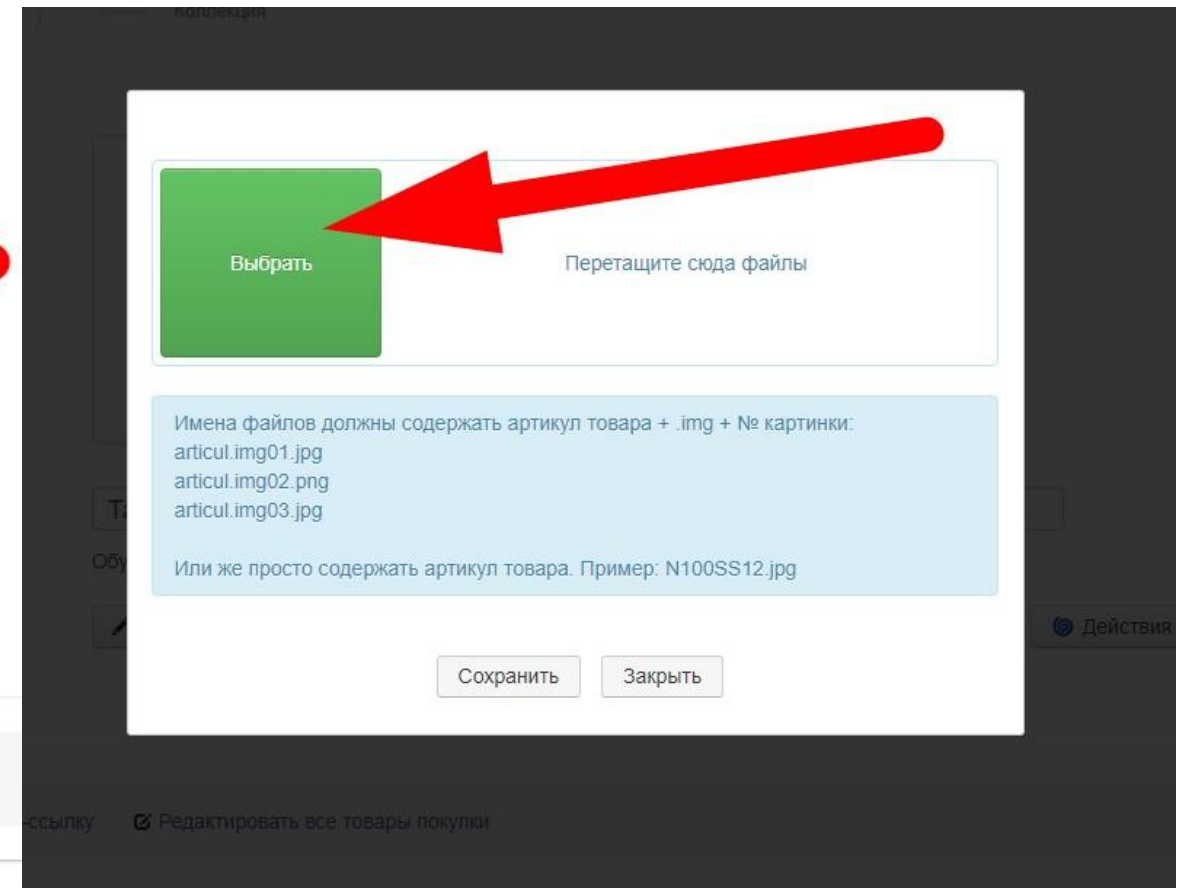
Коллекция

Выбрать

Перетащите сюда файлы

Имена файлов должны содержать артикул товара + .img + № картинки:
articul.img01.jpg
articul.img02.png
articul.img03.jpg

Или же просто содержать артикул товара. Пример: N100SS12.jpg

Та

Обу

Действия

Сохранить

Закрыть

-ссылку

Редактировать все товары покупки